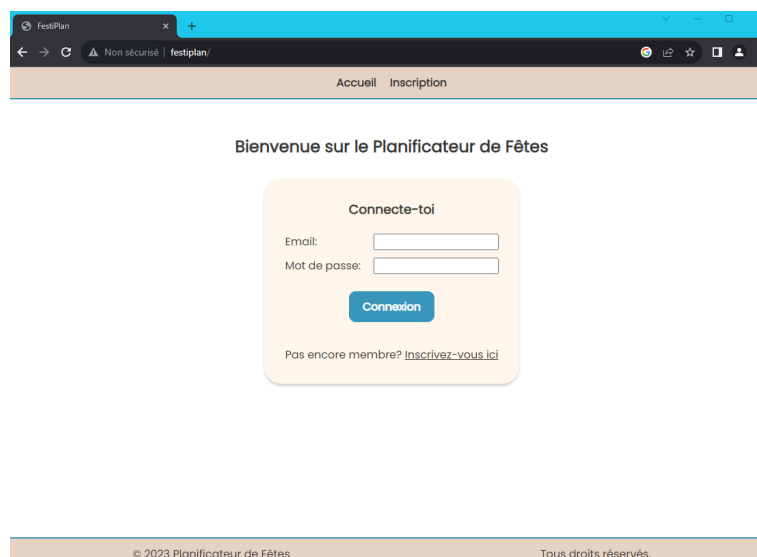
FestiPlan ×

Non sécurisé | festiplan/

Accueil Inscription

Bienvenue sur le Planificateur de Fêtes

Connecte-toi

Email:

Mot de passe:

Connexion

Pas encore membre? Inscrivez-vous ici

© 2023 Planificateur de Fêtes

Tous droits réservés.